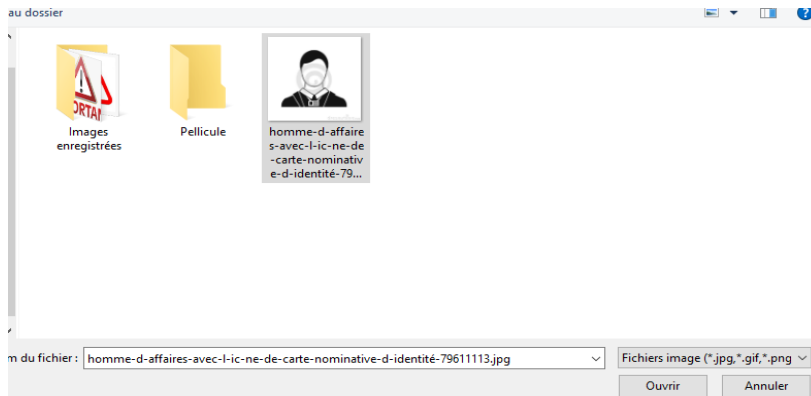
au dossier

Images enregistrées

Pellicule

homme-d-affaires-avec-l-ic-ne-de-carte-nominative-d-identité-79...

m du fichier : homme-d-affaires-avec-l-ic-ne-de-carte-nominative-d-identité-79611113.jpg

Fichiers image (*.jpg,*.gif,*.png

Ouvrir

Annuler